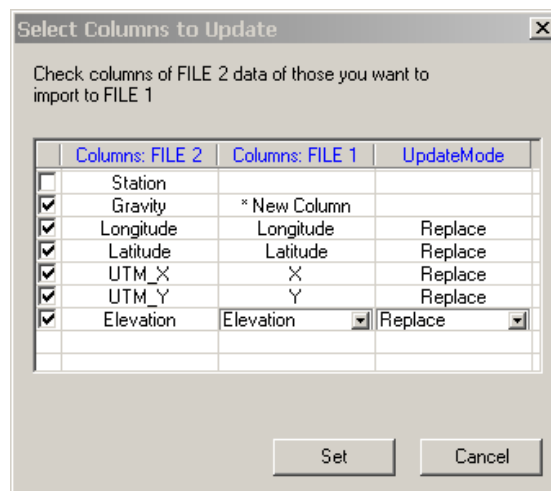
Select Columns to Update

X

Check columns of FILE 2 data of those you want to import to FILE 1

| | Columns: FILE 2 | Columns: FILE 1 | UpdateMode |
|---|---|---|---|
| ☐ | Station | | |
| ☑ | Gravity | * New Column | |
| ☑ | Longitude | Longitude | Replace |
| ☑ | Latitude | Latitude | Replace |
| ☑ | UTM_X | X | Replace |
| ☑ | UTM_Y | Y | Replace |
| ☑ | Elevation | Elevation | Replace |
| | | | |
| | | | |

Set

Cancel